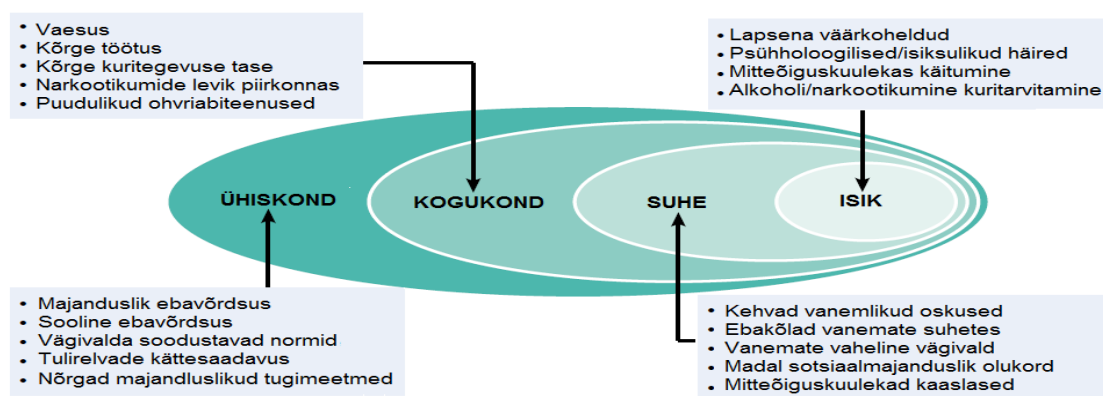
• Vaesus
• Kõrge töötus
• Kõrge kuritegevuse tase
• Narkootikumide levik piirkonnas
• Puudulikud ohvriabiteenused

• Lapsena väärkoheldud
• Psühholoogilised/isiksulikud häired
• Mitteõiguskuulekas käitumine
• Alkoholi/narkootikumine kuritarvitamine

ÜHISKOND

KOGUKOND

SUHE

ISIK

• Majanduslik ebavõrdsus
• Sooline ebavõrdsus
• Vägivalda soodustavad normid
• Tulirelvade kättesaadavus
• Nõrgad majandluslikud tugimeetmed

• Kehvad vanemlikud oskused
• Ebakõlad vanemate suhetes
• Vanemate vaheline vägivald
• Madal sotsiaalmajanduslik olukord
• Mitteõiguskuulekad kaaslased